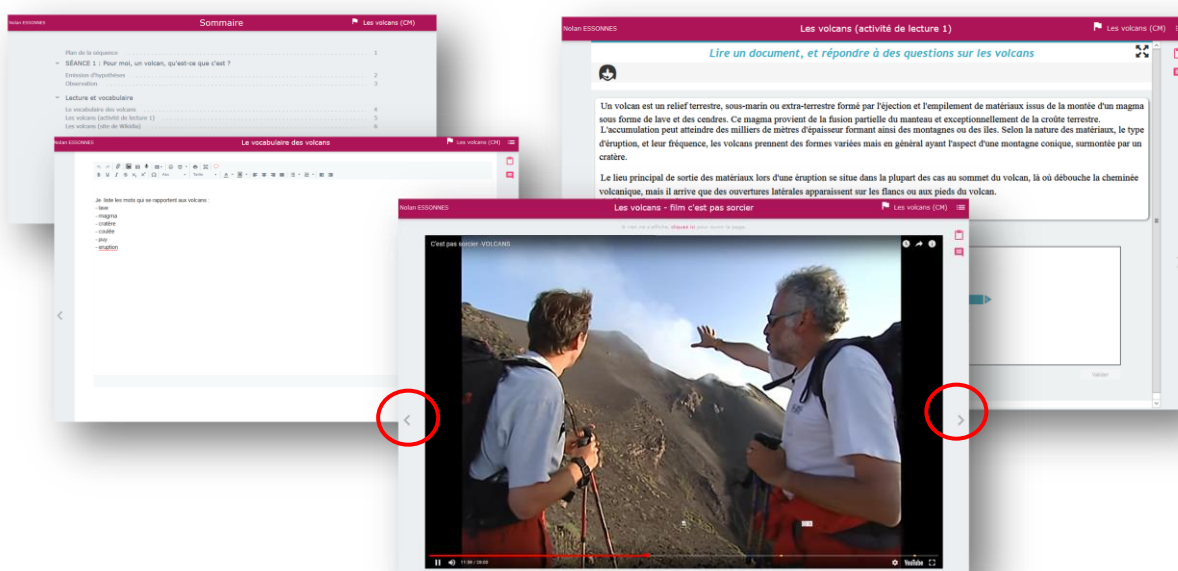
Nolan ESSONNES Sommaire Les volcans (CM)

Plan de la séquence 1
SÉANCE 1 : Pour moi, un volcan, qu'est-ce que c'est ?
Émission d'hypothèses 2
Observation 3
Lecture et vocabulaire
Le vocabulaire des volcans 4
Les volcans (activité de lecture 1) 5
Les volcans (site de Wikidia) 6

Nolan ESSONNES Le vocabulaire des volcans Les volcans (CM)

Je liste les mots qui se rapportent aux volcans :
- lave
- magma
- cratère
- coulée
- puy
- eruption

Nolan ESSONNES Les volcans (activité de lecture 1) Les volcans (CM)

Lire un document, et répondre à des questions sur les volcans

Un volcan est un relief terrestre, sous-marin ou extra-terrestre formé par l'éjection et l'empilement de matériaux issus de la montée d'un magma sous forme de lave et des cendres. Ce magma provient de la fusion partielle du manteau et exceptionnellement de la croûte terrestre. L'accumulation peut atteindre des milliers de mètres d'épaisseur formant ainsi des montagnes ou des îles. Selon la nature des matériaux, le type d'éruption, et leur fréquence, les volcans prennent des formes variées mais en général ayant l'aspect d'une montagne conique, surmontée par un cratère.

Le lieu principal de sortie des matériaux lors d'une éruption se situe dans la plupart des cas au sommet du volcan, là où débouche la cheminée volcanique, mais il arrive que des ouvertures latérales apparaissent sur les flancs ou aux pieds du volcan.

Valider

Nolan ESSONNES Les volcans - film c'est pas sorcier Les volcans (CM)

Si rien ne s'affiche, cliquez ici pour ouvrir la page.

C'est pas sorcier -VOLCANS

11:36 / 26:03 YouTube